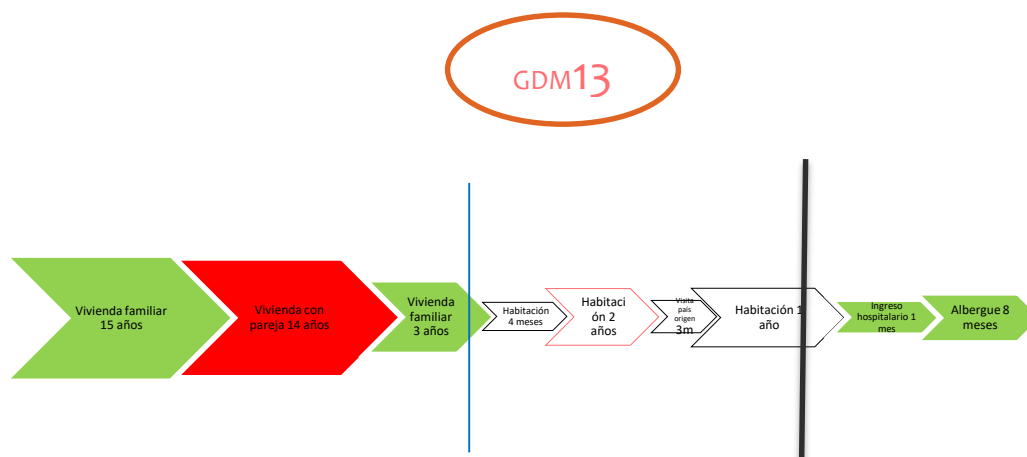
GDM13

Vivienda familiar 15 años

Vivienda con pareja 14 años

Vivienda familiar 3 años

Habitación 4 meses

Habitación 2 años

Visita país origen 3m

Habitación 1 año

Ingreso hospitalario 1 mes

Albergue 8 meses